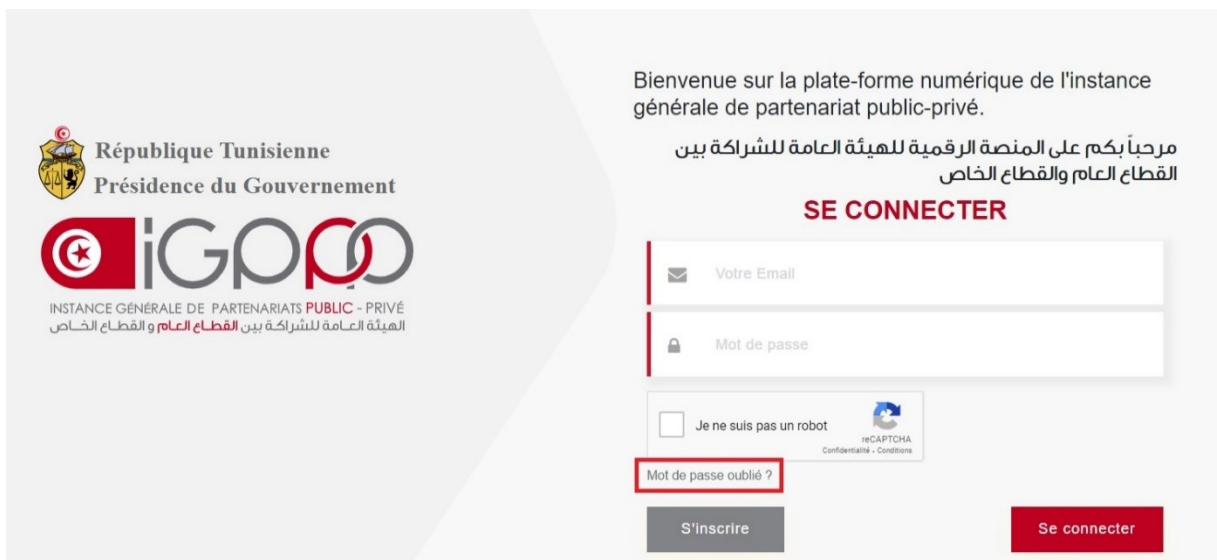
République Tunisienne
Présidence du Gouvernement

iGPPP

INSTANCE GÉNÉRALE DE PARTENARIATS PUBLIC - PRIVÉ
الهيئة العامة للشراكة بين القطاع العام و القطاع الخاص

Bienvenue sur la plate-forme numérique de l'instance générale de partenariat public-privé.

مرحباً بكم على المنصة الرقمية للهيئة العامة للشراكة بين القطاع العام والقطاع الخاص

SE CONNECTER

Votre Email

Mot de passe

Je ne suis pas un robot

reCAPTCHA
Confidentialité - Conditions

Mot de passe oublié ?

S'inscrire

Se connecter